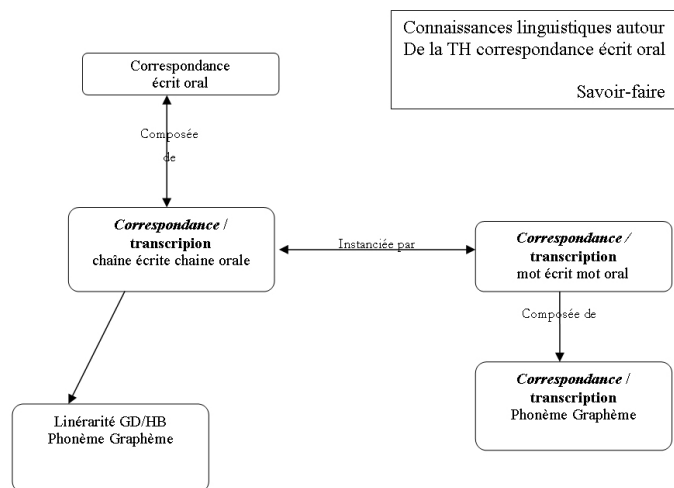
Connaissances linguistiques autour De la TH correspondance écrit oral

Savoir-faire

Correspondance écrit oral

Composée de

***Correspondance*** / **transcripion** chaîne écrite chaine orale

Instanciée par

***Correspondance /*** **transcription** mot écrit mot oral

Composée de

***Correspondance*** / **transcription** Phonème Graphème

Linérarité GD/HB Phonème Graphème